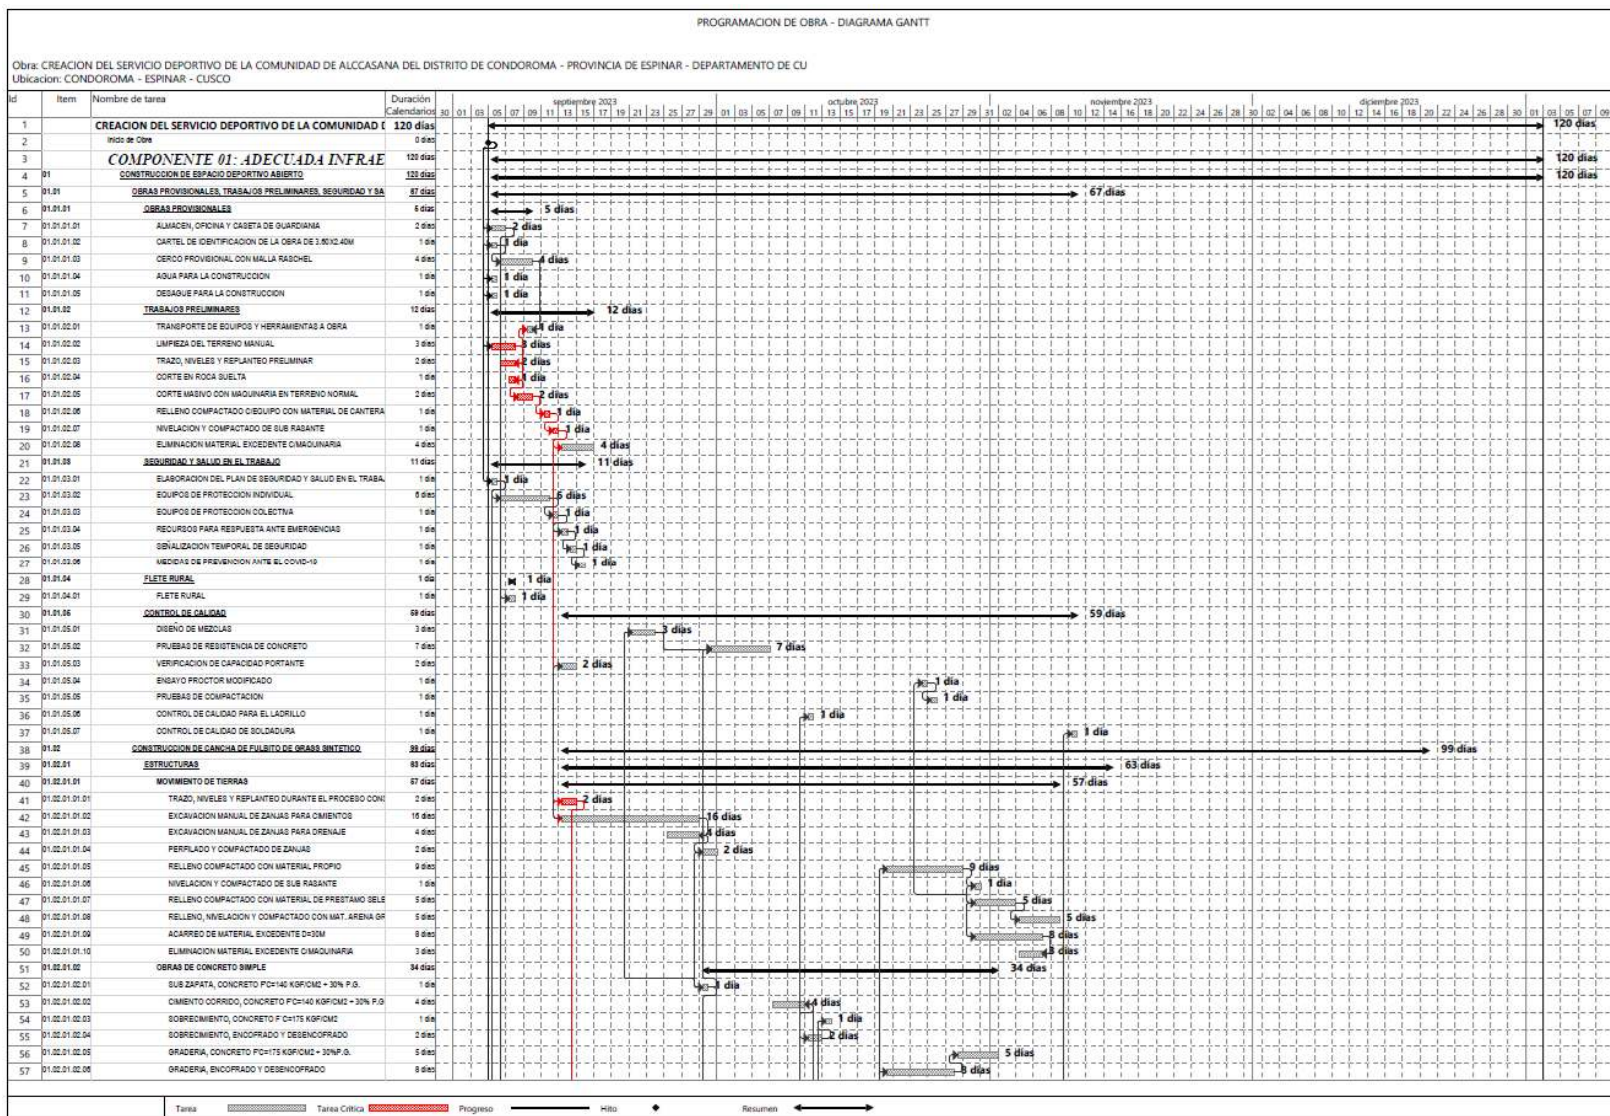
PROGRAMACION DE OBRA - DIAGRAMA GANTT

Obra: CREACION DEL SERVICIO DEPORTIVO DE LA COMUNIDAD DE ALCCASANA DEL DISTRITO DE CONDOROMA - PROVINCIA DE ESPINAR - DEPARTAMENTO DE CU
Ubicacion: CONDOROMA - ESPINAR - CUSCO

| Id | Item | Nombre de tarea | Duración Calendarios |
|---|---|---|---|
| 1 | | CREACION DEL SERVICIO DEPORTIVO DE LA COMUNIDAD D | 120 días |
| 2 | | Inicio de Obra | 0 días |
| 3 | | COMPONENTE 01: ADECUADA INFRAE | 120 días |
| 4 | 01 | CONSTRUCCION DE ESPACIO DEPORTIVO ABIERTO | 120 días |
| 5 | 01.01 | OBRAS PROVISIONALES, TRABAJOS PRELIMINARES, SEGURIDAD Y SA | 67 días |
| 6 | 01.01.01 | OBRAS PROVISIONALES | 5 días |
| 7 | 01.01.01.01 | ALMACEN, OFICINA Y CASETA DE GUARDIANIA | 2 días |
| 8 | 01.01.01.02 | CARTEL DE IDENTIFICACION DE LA OBRA DE 3.60X2.40M | 1 día |
| 9 | 01.01.01.03 | CERCO PROVISIONAL CON MALLA RASCHEL | 4 días |
| 10 | 01.01.01.04 | AGUA PARA LA CONSTRUCCION | 1 día |
| 11 | 01.01.01.05 | DESAGUE PARA LA CONSTRUCCION | 1 día |
| 12 | 01.01.02 | TRABAJOS PRELIMINARES | 12 días |
| 13 | 01.01.02.01 | TRANSPORTE DE EQUIPOS Y HERRAMIENTAS A OBRA | 1 día |
| 14 | 01.01.02.02 | LIMPIEZA DEL TERRENO MANUAL | 3 días |
| 15 | 01.01.02.03 | TRAZO, NIVELES Y REPLANTEO PRELIMINAR | 2 días |
| 16 | 01.01.02.04 | CORTE EN ROCA SUELTA | 1 día |
| 17 | 01.01.02.05 | CORTE MASIVO CON MAQUINARIA EN TERRENO NORMAL | 2 días |
| 18 | 01.01.02.06 | RELLENO COMPACTADO C/EQUIPO CON MATERIAL DE CANTERA | 1 día |
| 19 | 01.01.02.07 | NIVELACION Y COMPACTADO DE SUB RASANTE | 1 día |
| 20 | 01.01.02.08 | ELIMINACION MATERIAL EXCEDENTE C/MAQUINARIA | 4 días |
| 21 | 01.01.03 | SEGURIDAD Y SALUD EN EL TRABAJO | 11 días |
| 22 | 01.01.03.01 | ELABORACION DEL PLAN DE SEGURIDAD Y SALUD EN EL TRABA | 1 día |
| 23 | 01.01.03.02 | EQUIPOS DE PROTECCION INDIVIDUAL | 6 días |
| 24 | 01.01.03.03 | EQUIPOS DE PROTECCION COLECTIVA | 1 día |
| 25 | 01.01.03.04 | RECURSOS PARA RESPUESTA ANTE EMERGENCIAS | 1 día |
| 26 | 01.01.03.05 | SEÑALIZACION TEMPORAL DE SEGURIDAD | 1 día |
| 27 | 01.01.03.06 | MEDIDAS DE PREVENCION ANTE EL COVID-19 | 1 día |
| 28 | 01.01.04 | FLETE RURAL | 1 día |
| 29 | 01.01.04.01 | FLETE RURAL | 1 día |
| 30 | 01.01.05 | CONTROL DE CALIDAD | 59 días |
| 31 | 01.01.05.01 | DISEÑO DE MEZCLAS | 3 días |
| 32 | 01.01.05.02 | PRUEBAS DE RESISTENCIA DE CONCRETO | 7 días |
| 33 | 01.01.05.03 | VERIFICACION DE CAPACIDAD PORTANTE | 2 días |
| 34 | 01.01.05.04 | ENSAYO PROCTOR MODIFICADO | 1 día |
| 35 | 01.01.05.05 | PRUEBAS DE COMPACTACION | 1 día |
| 36 | 01.01.05.06 | CONTROL DE CALIDAD PARA EL LADRILLO | 1 día |
| 37 | 01.01.05.07 | CONTROL DE CALIDAD DE SOLDADURA | 1 día |
| 38 | 01.02 | CONSTRUCCION DE CANCHA DE FULBITO DE GRASS SINTETICO | 99 días |
| 39 | 01.02.01 | ESTRUCTURAS | 63 días |
| 40 | 01.02.01.01 | MOVIMIENTO DE TIERRAS | 57 días |
| 41 | 01.02.01.01.01 | TRAZO, NIVELES Y REPLANTEO DURANTE EL PROCESO CON | 2 días |
| 42 | 01.02.01.01.02 | EXCAVACION MANUAL DE ZANJAS PARA CIMIENTOS | 16 días |
| 43 | 01.02.01.01.03 | EXCAVACION MANUAL DE ZANJAS PARA DRENAJE | 4 días |
| 44 | 01.02.01.01.04 | PERFILADO Y COMPACTADO DE ZANJAS | 2 días |
| 45 | 01.02.01.01.05 | RELLENO COMPACTADO CON MATERIAL PROPIO | 9 días |
| 46 | 01.02.01.01.06 | NIVELACION Y COMPACTADO DE SUB RASANTE | 1 día |
| 47 | 01.02.01.01.07 | RELLENO COMPACTADO CON MATERIAL DE PRESTAMO SELE | 5 días |
| 48 | 01.02.01.01.08 | RELLENO, NIVELACION Y COMPACTADO CON MAT. ARENA GR | 5 días |
| 49 | 01.02.01.01.09 | ACARREO DE MATERIAL EXCEDENTE D=30M | 8 días |
| 50 | 01.02.01.01.10 | ELIMINACION MATERIAL EXCEDENTE C/MAQUINARIA | 3 días |
| 51 | 01.02.01.02 | OBRAS DE CONCRETO SIMPLE | 34 días |
| 52 | 01.02.01.02.01 | SUB ZAPATA, CONCRETO F'C=140 KGF/CM2 + 30% P.G. | 1 día |
| 53 | 01.02.01.02.02 | CIMIENTO CORRIDO, CONCRETO F'C=140 KGF/CM2 + 30% P.G | 4 días |
| 54 | 01.02.01.02.03 | SOBRECIMIENTO, CONCRETO F'C=175 KGF/CM2 | 1 día |
| 55 | 01.02.01.02.04 | SOBRECIMIENTO, ENCOFRADO Y DESENCOFRADO | 2 días |
| 56 | 01.02.01.02.05 | GRADERIA, CONCRETO F'C=175 KGF/CM2 + 30%P.G. | 5 días |
| 57 | 01.02.01.02.06 | GRADERIA, ENCOFRADO Y DESENCOFRADO | 8 días |

septiembre 2023 | octubre 2023 | noviembre 2023 | diciembre 2023
30 01 03 05 07 09 11 13 15 17 19 21 23 25 27 29 01 03 05 07 09 11 13 15 17 19 21 23 25 27 29 31 02 04 06 08 10 12 14 16 18 20 22 24 26 28 30 02 04 06 08 10 12 14 16 18 20 22 24 26 28 30 01 03 05 07 09

120 días
120 días
120 días
67 días
5 días
2 días
1 día
4 días
1 día
1 día
12 días
1 día
3 días
2 días
1 día
2 días
1 día
1 día
4 días
11 días
1 día
6 días
1 día
1 día
1 día
1 día
1 día
1 día
59 días
3 días
7 días
2 días
1 día
1 día
1 día
1 día
99 días
63 días
57 días
2 días
16 días
4 días
2 días
9 días
1 día
5 días
5 días
8 días
3 días
34 días
1 día
4 días
1 día
2 días
5 días
8 días

Tarea | Tarea Crítica | Progreso | Hito | Resumen